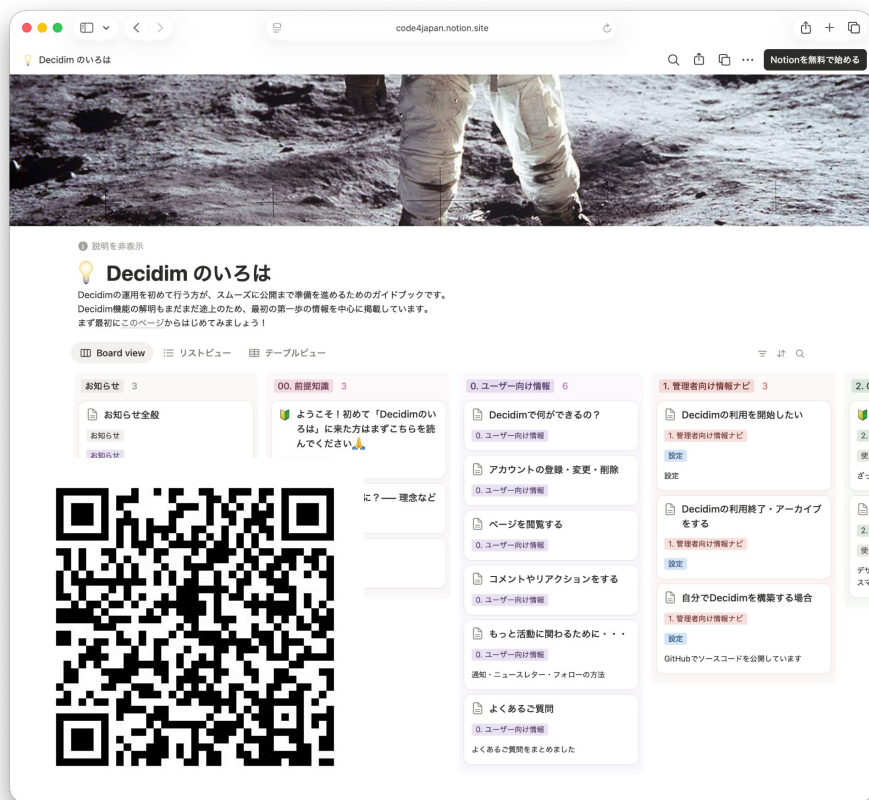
code4japan.notion.site

Decidim のいろは

Notionを無料で始める

説明を非表示

Decidim のいろは

Decidimの運用を初めて行う方が、スムーズに公開まで準備を進めるためのガイドブックです。
Decidim機能の解明もまだまだ途上のため、最初の第一歩の情報を中心に掲載しています。
まず最初にこのページからはじめてみましょう！

Board view リストビュー テーブルビュー

お知らせ 3

お知らせ全般
お知らせ
お知らせ

00. 前提知識 3

ようこそ！初めて「Decidimのいろは」に来た方はまずこちらを読んでください🙏

に？― 理念など

0. ユーザー向け情報 6

Decidimで何ができるの？
0. ユーザー向け情報

アカウントの登録・変更・削除
0. ユーザー向け情報

ページを閲覧する
0. ユーザー向け情報

コメントやリアクションをする
0. ユーザー向け情報

もっと活動に関わるために・・・
0. ユーザー向け情報
通知・ニュースレター・フォローの方法

よくあるご質問
0. ユーザー向け情報
よくあるご質問をまとめました

1. 管理者向け情報ナビ 3

Decidimの利用を開始したい
1. 管理者向け情報ナビ
設定
設定

Decidimの利用終了・アーカイブをする
1. 管理者向け情報ナビ
設定

自分でDecidimを構築する場合
1. 管理者向け情報ナビ
設定
GitHubでソースコードを公開しています

2. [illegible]
2. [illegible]
使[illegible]
ざっ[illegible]
2. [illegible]
使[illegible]
デザ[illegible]
スマ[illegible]